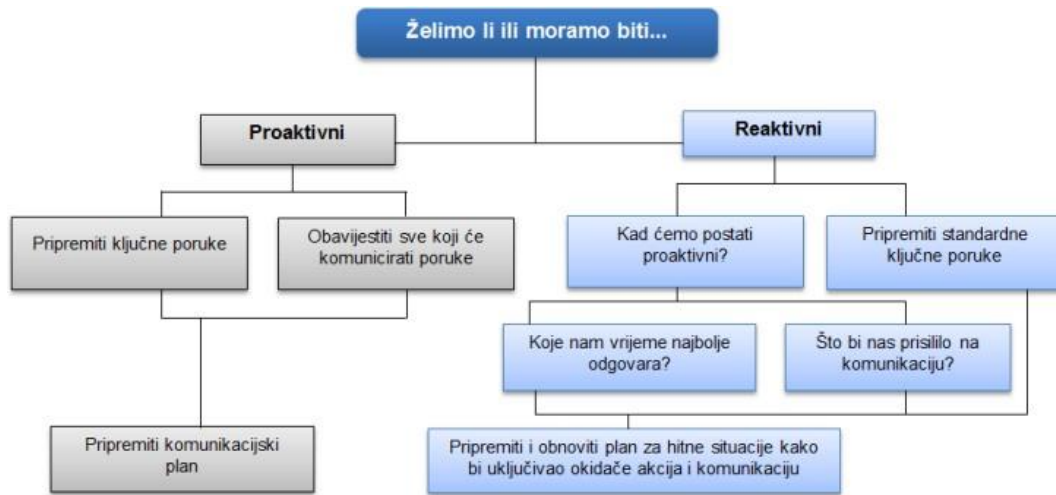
Želimo li ili moramo biti...

Proaktivni

Reaktivni

Pripremiti ključne poruke

Obavijestiti sve koji će komunicirati poruke

Kad ćemo postati proaktivni?

Pripremiti standardne ključne poruke

Koje nam vrijeme najbolje odgovara?

Što bi nas prisililo na komunikaciju?

Pripremiti komunikacijski plan

Pripremiti i obnoviti plan za hitne situacije kako bi uključivao okidače akcija i komunikaciju